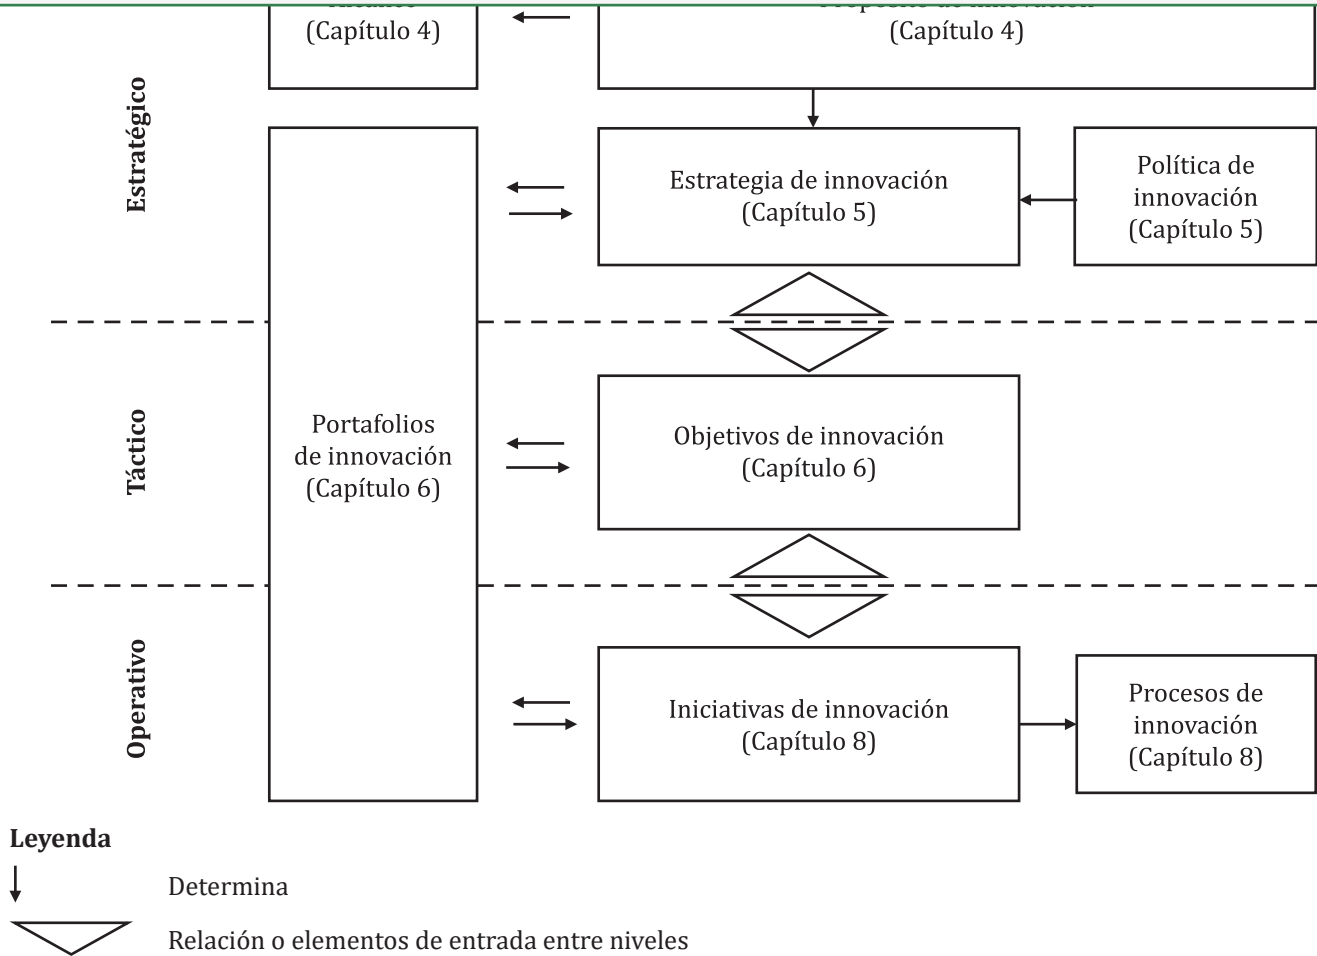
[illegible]
(Capítulo 4)

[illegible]
(Capítulo 4)

Estratégico

Estrategia de innovación
(Capítulo 5)

Política de innovación
(Capítulo 5)

Táctico

Portafolios de innovación
(Capítulo 6)

Objetivos de innovación
(Capítulo 6)

Operativo

Iniciativas de innovación
(Capítulo 8)

Procesos de innovación
(Capítulo 8)

Leyenda

Determina

Relación o elementos de entrada entre niveles